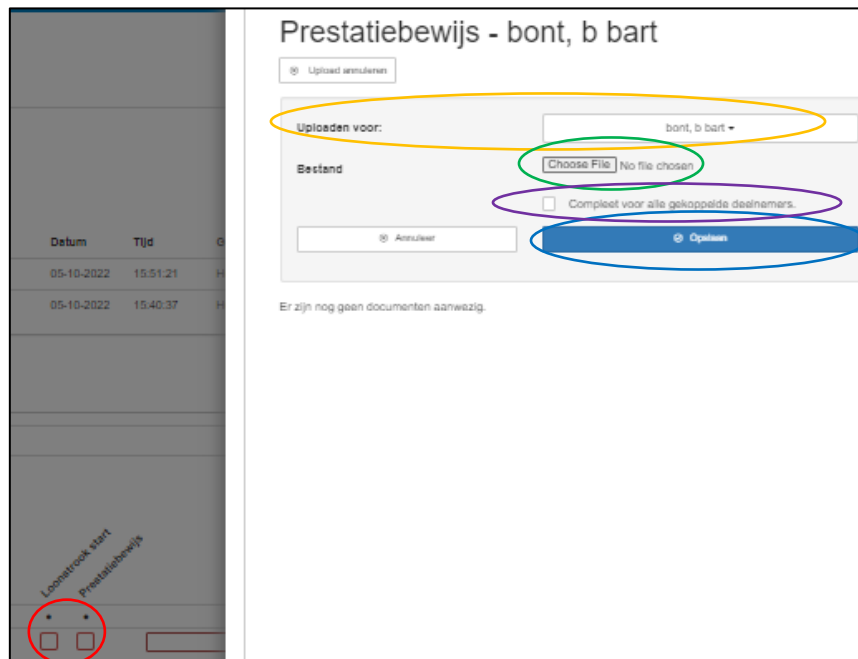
Prestatiebewijs - bont, b bart

Upload annuleren

Uploaden voor:
bont, b bart

Bestand
Choose File No file chosen

Compleet voor alle gekoppelde deelnemers.

Annuleer
Opslaan

Er zijn nog geen documenten aanwezig.

| Datum | Tijd | G |
|---|---|---|
| 05-10-2022 | 15:51:21 | H |
| 05-10-2022 | 15:40:37 | H |

Loonstrook start
Prestatiebewijs